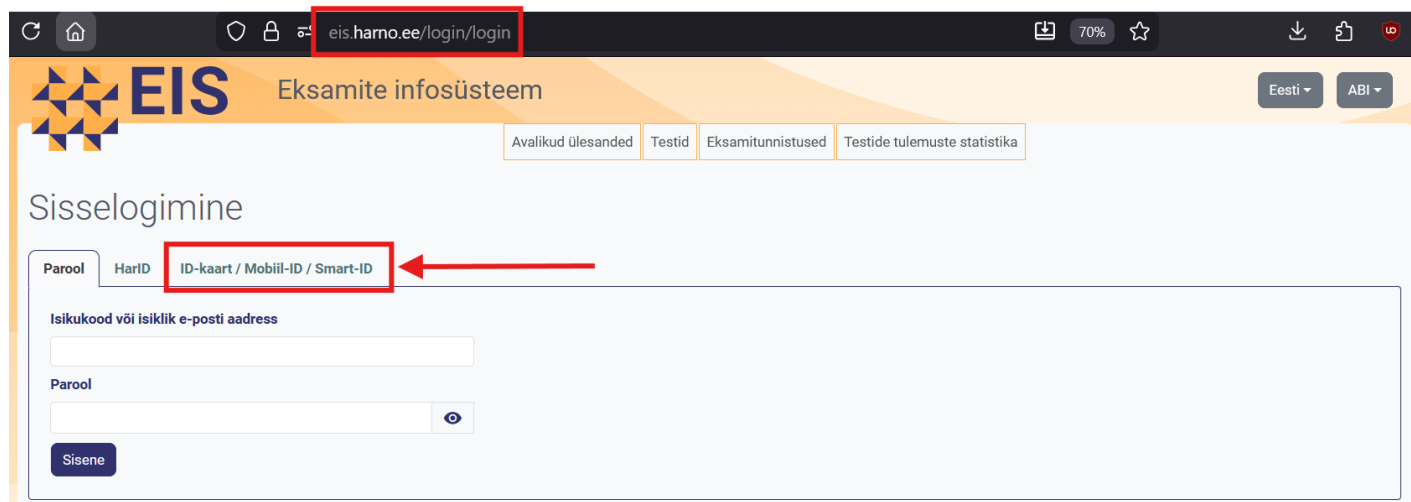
eis.harno.ee/login/login

70%

EIS

Eksamite infosüsteem

Eesti

ABI

Avalikud ülesanded | Testid | Eksamitunnistused | Testide tulemuste statistika

Sisselogimine

Parool | HarID | ID-kaart / Mobiil-ID / Smart-ID

Isikukood või isiklik e-posti aadress

Parool

Sisene